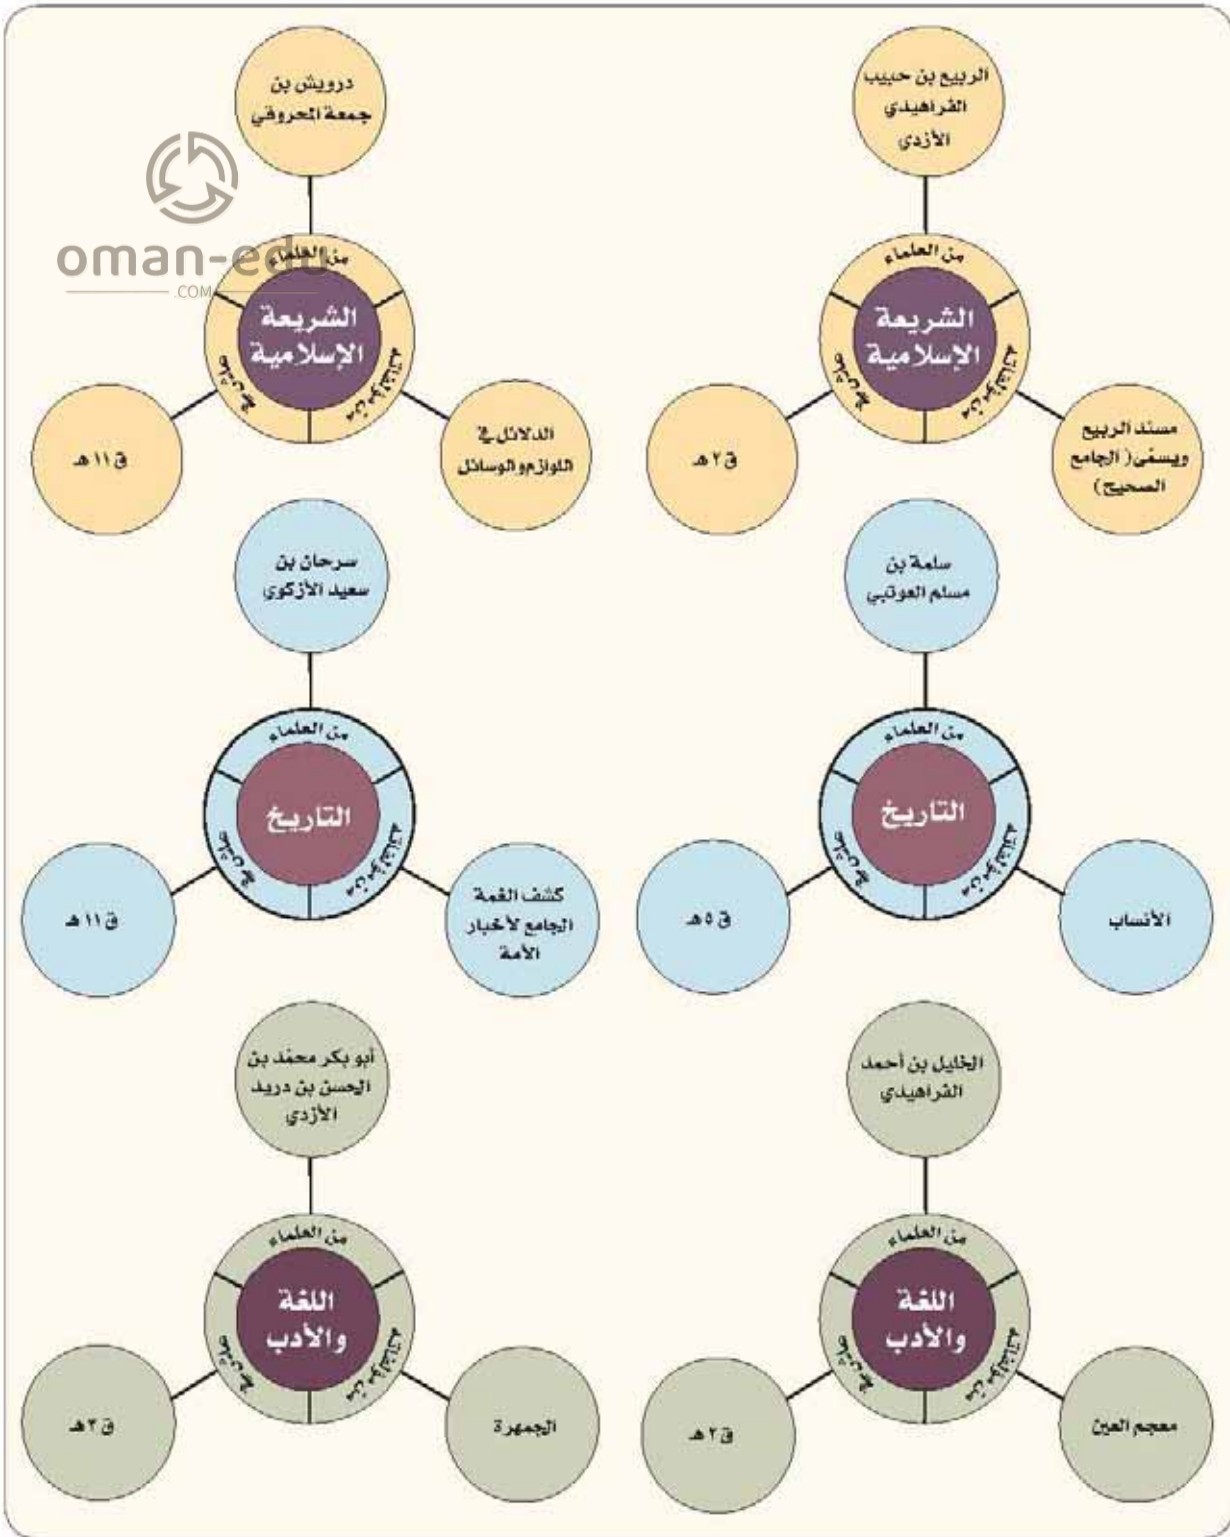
الربيع بن حبيب الفراهيدي الأزدي

من العلماء

الشريعة الإسلامية

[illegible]

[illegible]

ق ٢ هـ

مسند الربيع ويسمّى ( الجامع الصحيح)

درويش بن جمعة المحروقي

oman-edu
.COM

من العلماء

الشريعة الإسلامية

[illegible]

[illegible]

ق ١١ هـ

الدلائل في اللوازم والوسائل

سلمة بن مسلم العوتبي

من العلماء

التاريخ

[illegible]

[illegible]

ق ٥ هـ

الأنساب

سرحان بن سعيد الأزكوي

من العلماء

التاريخ

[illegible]

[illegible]

ق ١١ هـ

كشف الغمة الجامع لأخبار الأمة

الخليل بن أحمد الفراهيدي

من العلماء

اللغة والأدب

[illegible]

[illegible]

ق ٢ هـ

معجم العين

أبو بكر محمّد بن الحسن بن دريد الأزدي

من العلماء

اللغة والأدب

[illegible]

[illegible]

ق ٣ هـ

الجمهرة